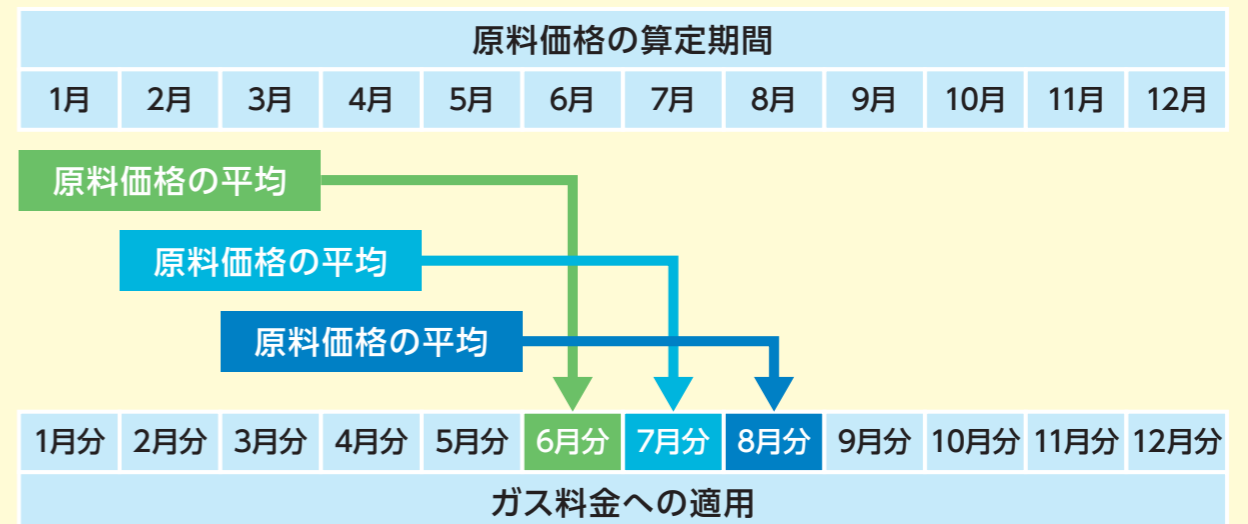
原料価格の算定期間

| 1月 | 2月 | 3月 | 4月 | 5月 | 6月 | 7月 | 8月 | 9月 | 10月 | 11月 | 12月 |
|---|---|---|---|---|---|---|---|---|---|---|---|

原料価格の平均

原料価格の平均

原料価格の平均

| 1月分 | 2月分 | 3月分 | 4月分 | 5月分 | 6月分 | 7月分 | 8月分 | 9月分 | 10月分 | 11月分 | 12月分 |
|---|---|---|---|---|---|---|---|---|---|---|---|

ガス料金への適用